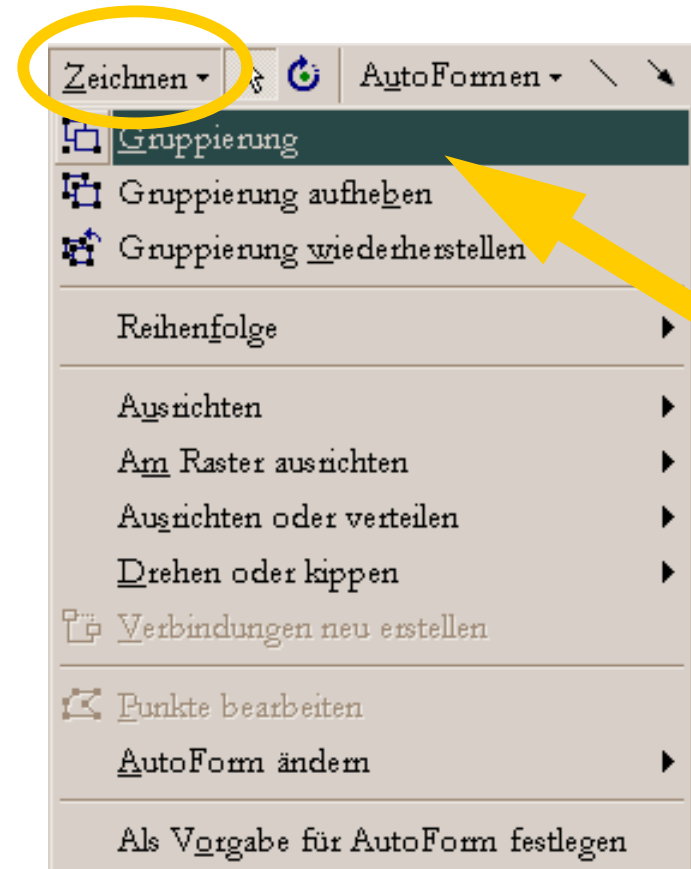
Zeichnen ▾ AutoFormen ▾

Gruppierung
Gruppierung aufheben
Gruppierung wiederherstellen
Reihenfolge
Ausrichten
Am Raster ausrichten
Ausrichten oder verteilen
Drehen oder kippen
Verbindungen neu erstellen
Punkte bearbeiten
AutoForm ändern
Als Vorgabe für AutoForm festlegen